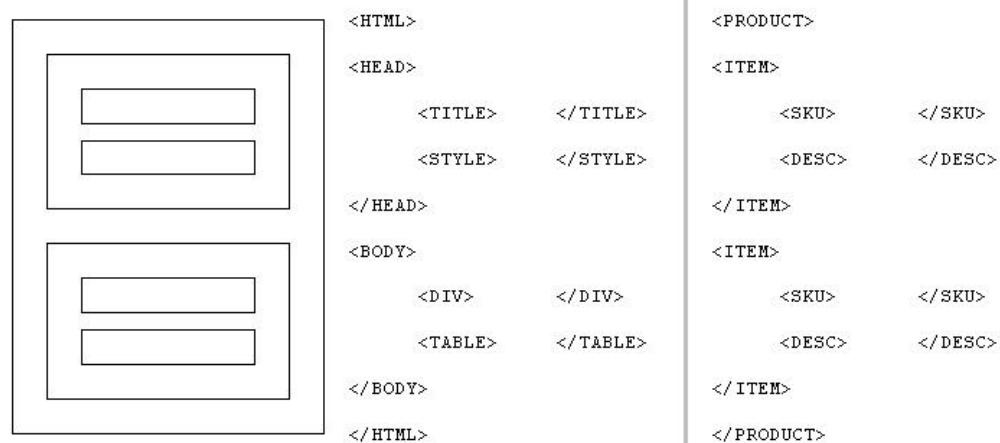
<HTML>

<HEAD>

<TITLE> </TITLE>

<STYLE> </STYLE>

</HEAD>

<BODY>

<DIV> </DIV>

<TABLE> </TABLE>

</BODY>

</HTML>

<PRODUCT>

<ITEM>

<SKU> </SKU>

<DESC> </DESC>

</ITEM>

<ITEM>

<SKU> </SKU>

<DESC> </DESC>

</ITEM>

</PRODUCT>